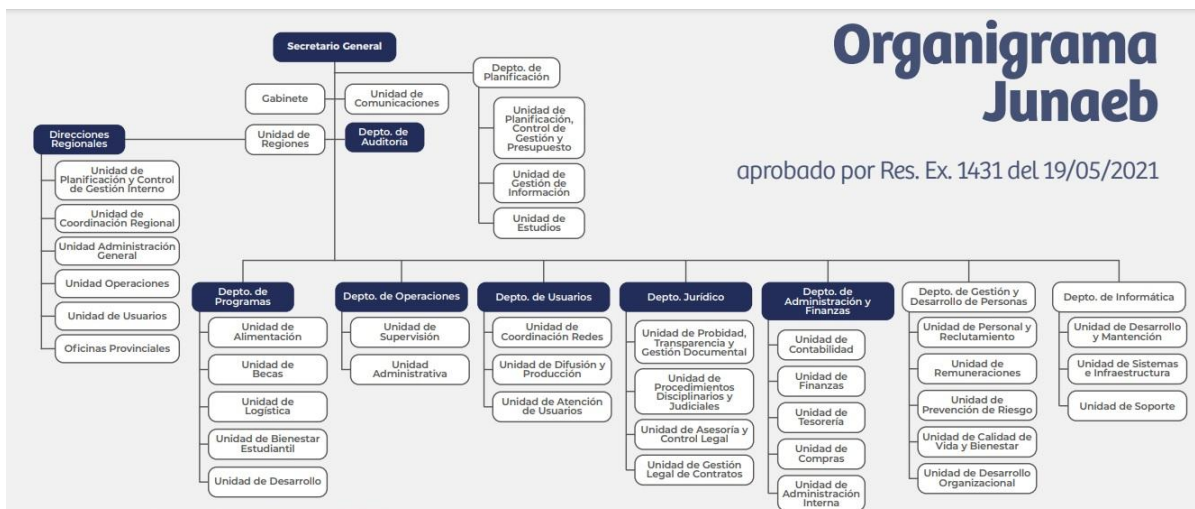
Organigrama Junaeb

aprobado por Res. Ex. 1431 del 19/05/2021

Secretario General

Gabinete

Unidad de Comunicaciones

Depto. de Planificación

Unidad de Planificación, Control de Gestión y Presupuesto

Unidad de Gestión de Información

Unidad de Estudios

Unidad de Regiones

Depto. de Auditoría

Direcciones Regionales

Unidad de Planificación y Control de Gestión Interno

Unidad de Coordinación Regional

Unidad Administración General

Unidad Operaciones

Unidad de Usuarios

Oficinas Provinciales

Depto. de Programas

Unidad de Alimentación

Unidad de Becas

Unidad de Logística

Unidad de Bienestar Estudiantil

Unidad de Desarrollo

Depto. de Operaciones

Unidad de Supervisión

Unidad Administrativa

Depto. de Usuarios

Unidad de Coordinación Redes

Unidad de Difusión y Producción

Unidad de Atención de Usuarios

Depto. Jurídico

Unidad de Probidad, Transparencia y Gestión Documental

Unidad de Procedimientos Disciplinarios y Judiciales

Unidad de Asesoría y Control Legal

Unidad de Gestión Legal de Contratos

Depto. de Administración y Finanzas

Unidad de Contabilidad

Unidad de Finanzas

Unidad de Tesorería

Unidad de Compras

Unidad de Administración Interna

Depto. de Gestión y Desarrollo de Personas

Unidad de Personal y Reclutamiento

Unidad de Remuneraciones

Unidad de Prevención de Riesgo

Unidad de Calidad de Vida y Bienestar

Unidad de Desarrollo Organizacional

Depto. de Informática

Unidad de Desarrollo y Mantención

Unidad de Sistemas e Infraestructura

Unidad de Soporte